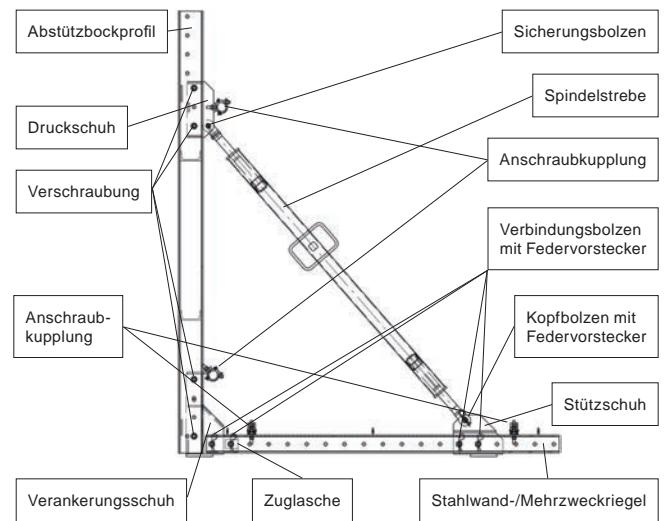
Abstützbockprofil

Sicherungsbolzen

Spindelstrebe

Druckschuh

Anschraubkupplung

Verschraubung

Verbindungsbolzen mit Federvorstecker

Anschraubkupplung

Kopfbolzen mit Federvorstecker

Stützschuh

Verankerungsschuh

Zuglasche

Stahlwand-/Mehrzweckriegel